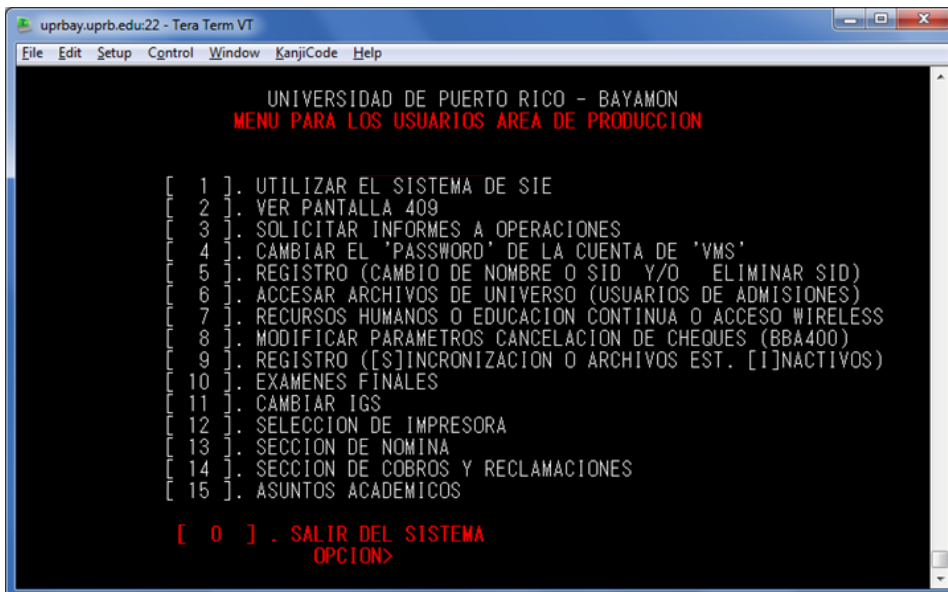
uprbay.uprb.edu:22 - Tera Term VT

File Edit Setup Control Window KanjiCode Help

UNIVERSIDAD DE PUERTO RICO - BAYAMON
MENU PARA LOS USUARIOS AREA DE PRODUCCION

[ 1 ]. UTILIZAR EL SISTEMA DE SIE
[ 2 ]. VER PANTALLA 409
[ 3 ]. SOLICITAR INFORMES A OPERACIONES
[ 4 ]. CAMBIAR EL 'PASSWORD' DE LA CUENTA DE 'VMS'
[ 5 ]. REGISTRO (CAMBIO DE NOMBRE O SID Y/O ELIMINAR SID)
[ 6 ]. ACCESAR ARCHIVOS DE UNIVERSO (USUARIOS DE ADMISIONES)
[ 7 ]. RECURSOS HUMANOS O EDUCACION CONTINUA O ACCESO WIRELESS
[ 8 ]. MODIFICAR PARAMETROS CANCELACION DE CHEQUES (BBA400)
[ 9 ]. REGISTRO ([S]INCRONIZACION O ARCHIVOS EST. [I]NACTIVOS)
[ 10 ]. EXAMENES FINALES
[ 11 ]. CAMBIAR IGS
[ 12 ]. SELECCION DE IMPRESORA
[ 13 ]. SECCION DE NOMINA
[ 14 ]. SECCION DE COBROS Y RECLAMACIONES
[ 15 ]. ASUNTOS ACADEMICOS

[ 0 ] . SALIR DEL SISTEMA
OPCION>